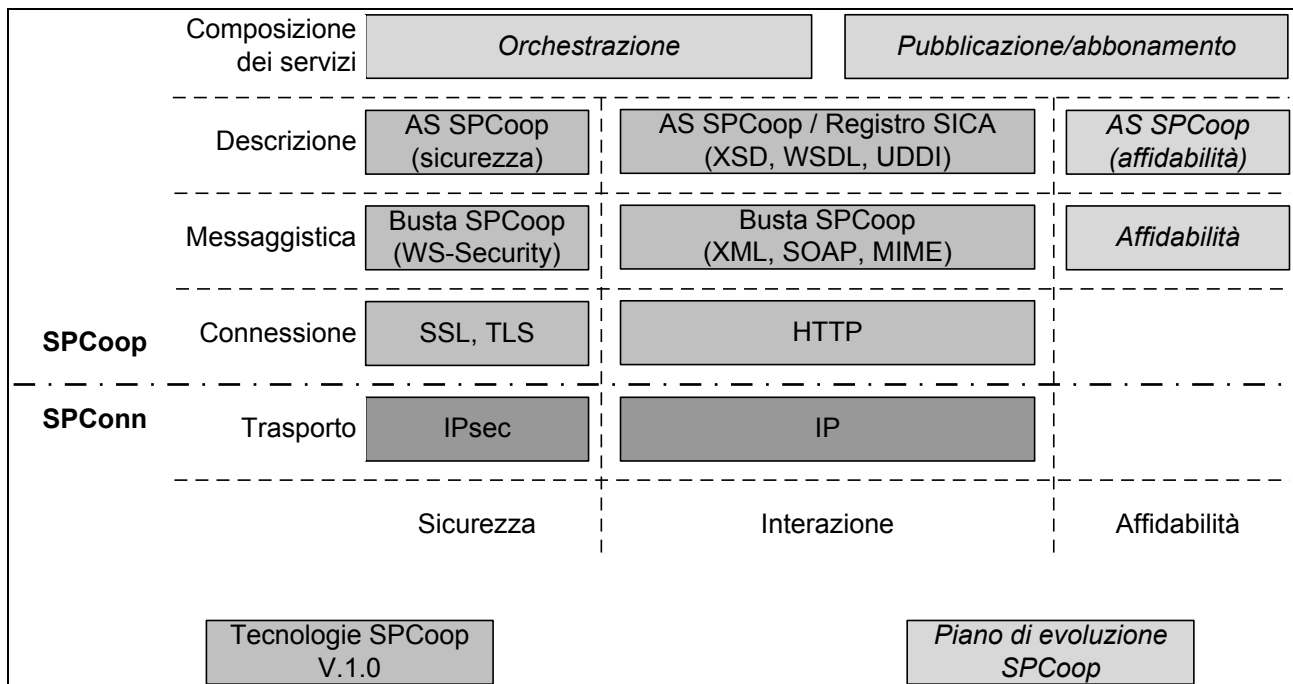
Composizione dei servizi | Orchestrazione | Pubblicazione/abbonamento

Descrizione | AS SPCoop (sicurezza) | AS SPCoop / Registro SICA (XSD, WSDL, UDDI) | AS SPCoop (affidabilità)

Messaggistica | Busta SPCoop (WS-Security) | Busta SPCoop (XML, SOAP, MIME) | Affidabilità

SPCoop

Connessione | SSL, TLS | HTTP

SPConn

Trasporto | IPsec | IP

Sicurezza | Interazione | Affidabilità

Tecnologie SPCoop V.1.0

Piano di evoluzione SPCoop